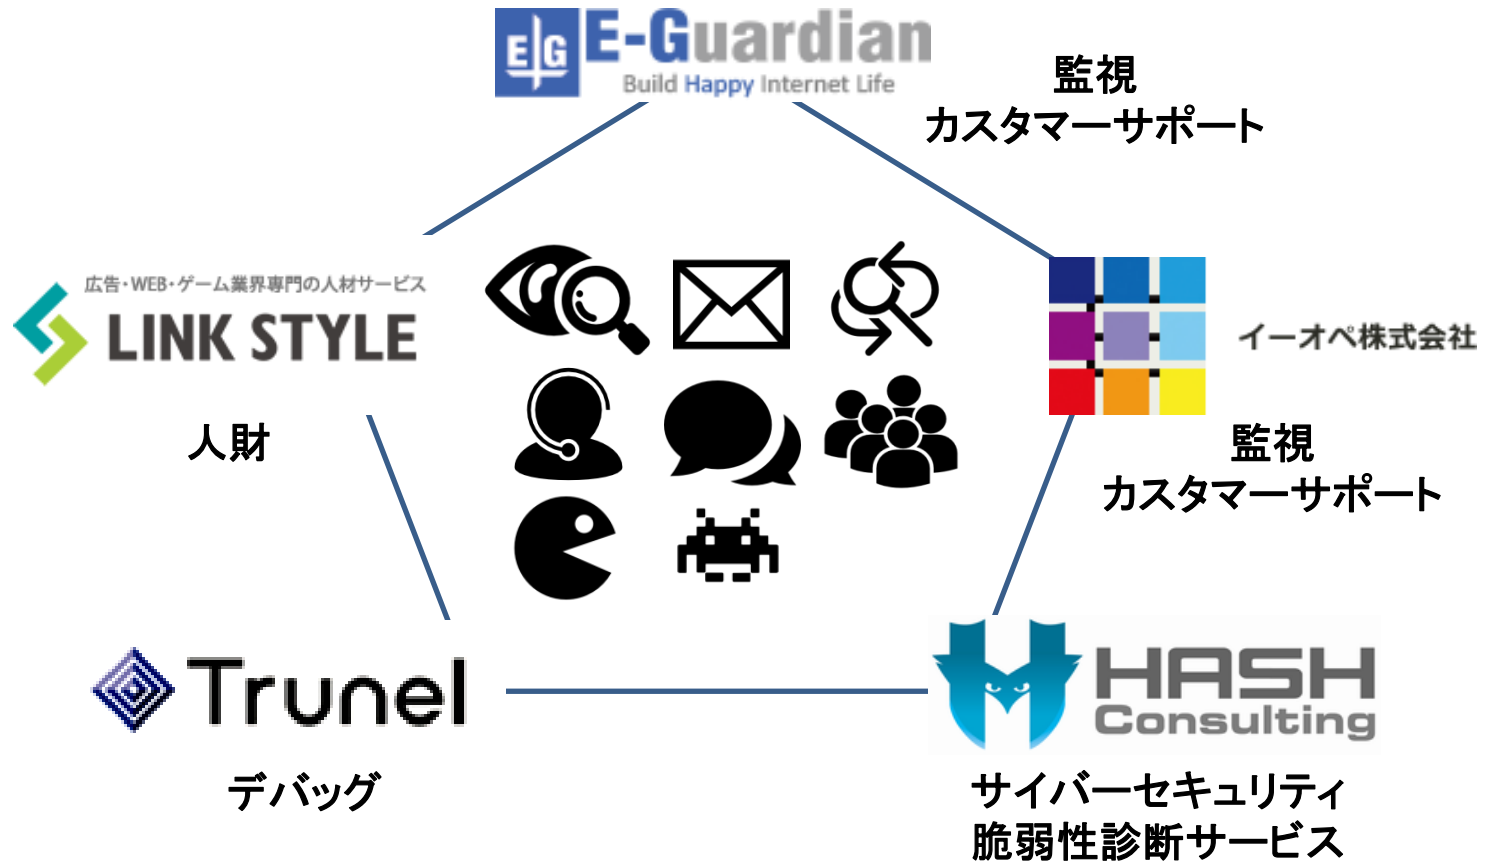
EG E-Guardian
Build Happy Internet Life

監視
カスタマーサポート

広告・WEB・ゲーム業界専門の人材サービス
LINK STYLE

人財

イーオペ株式会社

監視
カスタマーサポート

Trunel

デバッグ

HASH Consulting

サイバーセキュリティ
脆弱性診断サービス